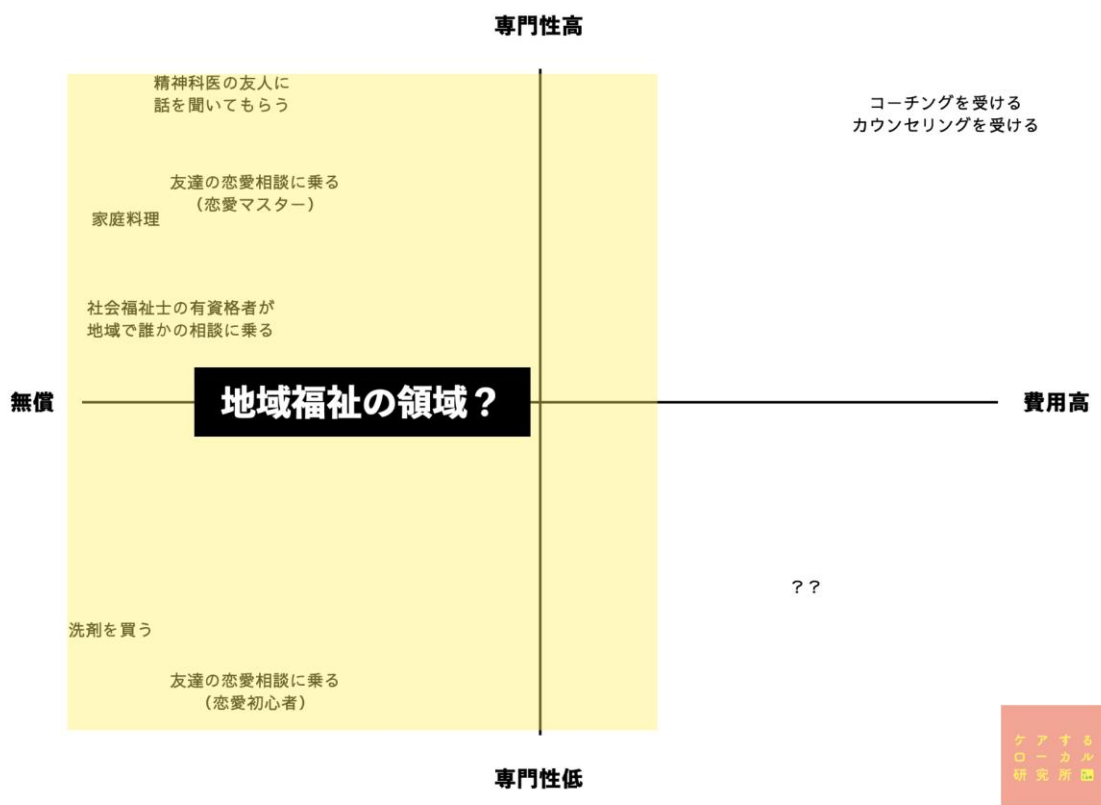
専門性高

精神科医の友人に
話を聞いてもらう

コーチングを受ける
カウンセリングを受ける

友達の恋愛相談に乗る
（恋愛マスター）

家庭料理

社会福祉士の有資格者が
地域で誰かの相談に乗る

無償

地域福祉の領域？

費用高

？？

洗剤を買う

友達の恋愛相談に乗る
（恋愛初心者）

専門性低

ケアする
ローカル
研究所